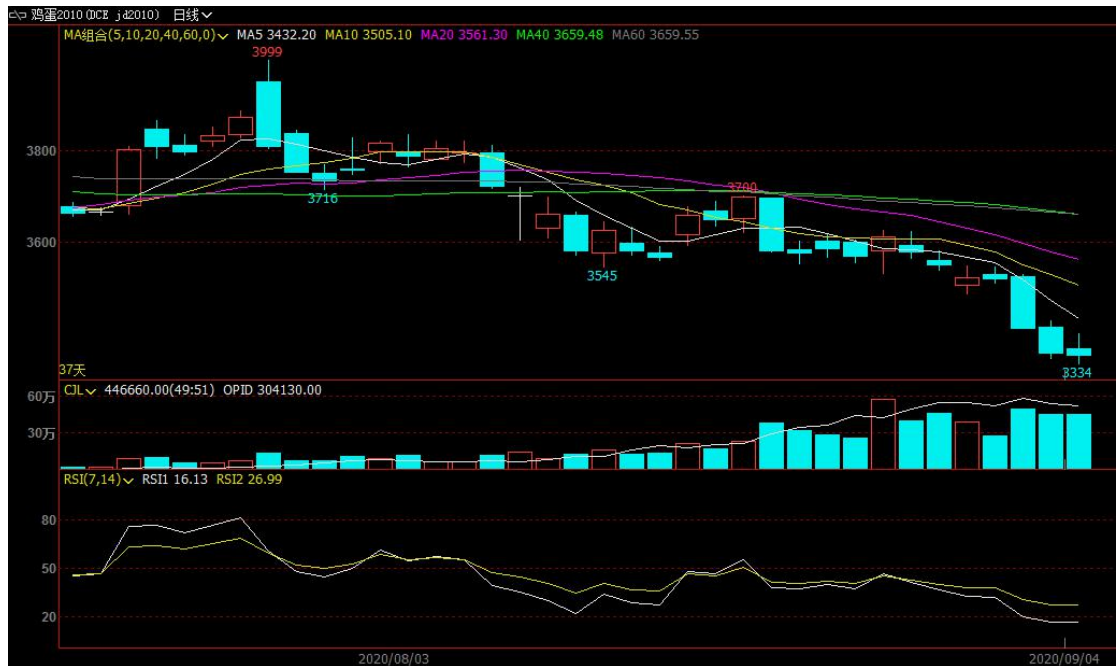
鸡蛋2010(DCE jd2010) 日线

MA组合(5,10,20,40,60,0) MA5 3432.20 MA10 3505.10 MA20 3561.30 MA40 3659.48 MA60 3659.55

3999

3800

3716

3700

3600

3545

37天

3334

CJL 446660.00(49:51) OPID 304130.00

60万

30万

RSI(7,14) RSI1 16.13 RSI2 26.99

80

50

20

2020/08/03

2020/09/04